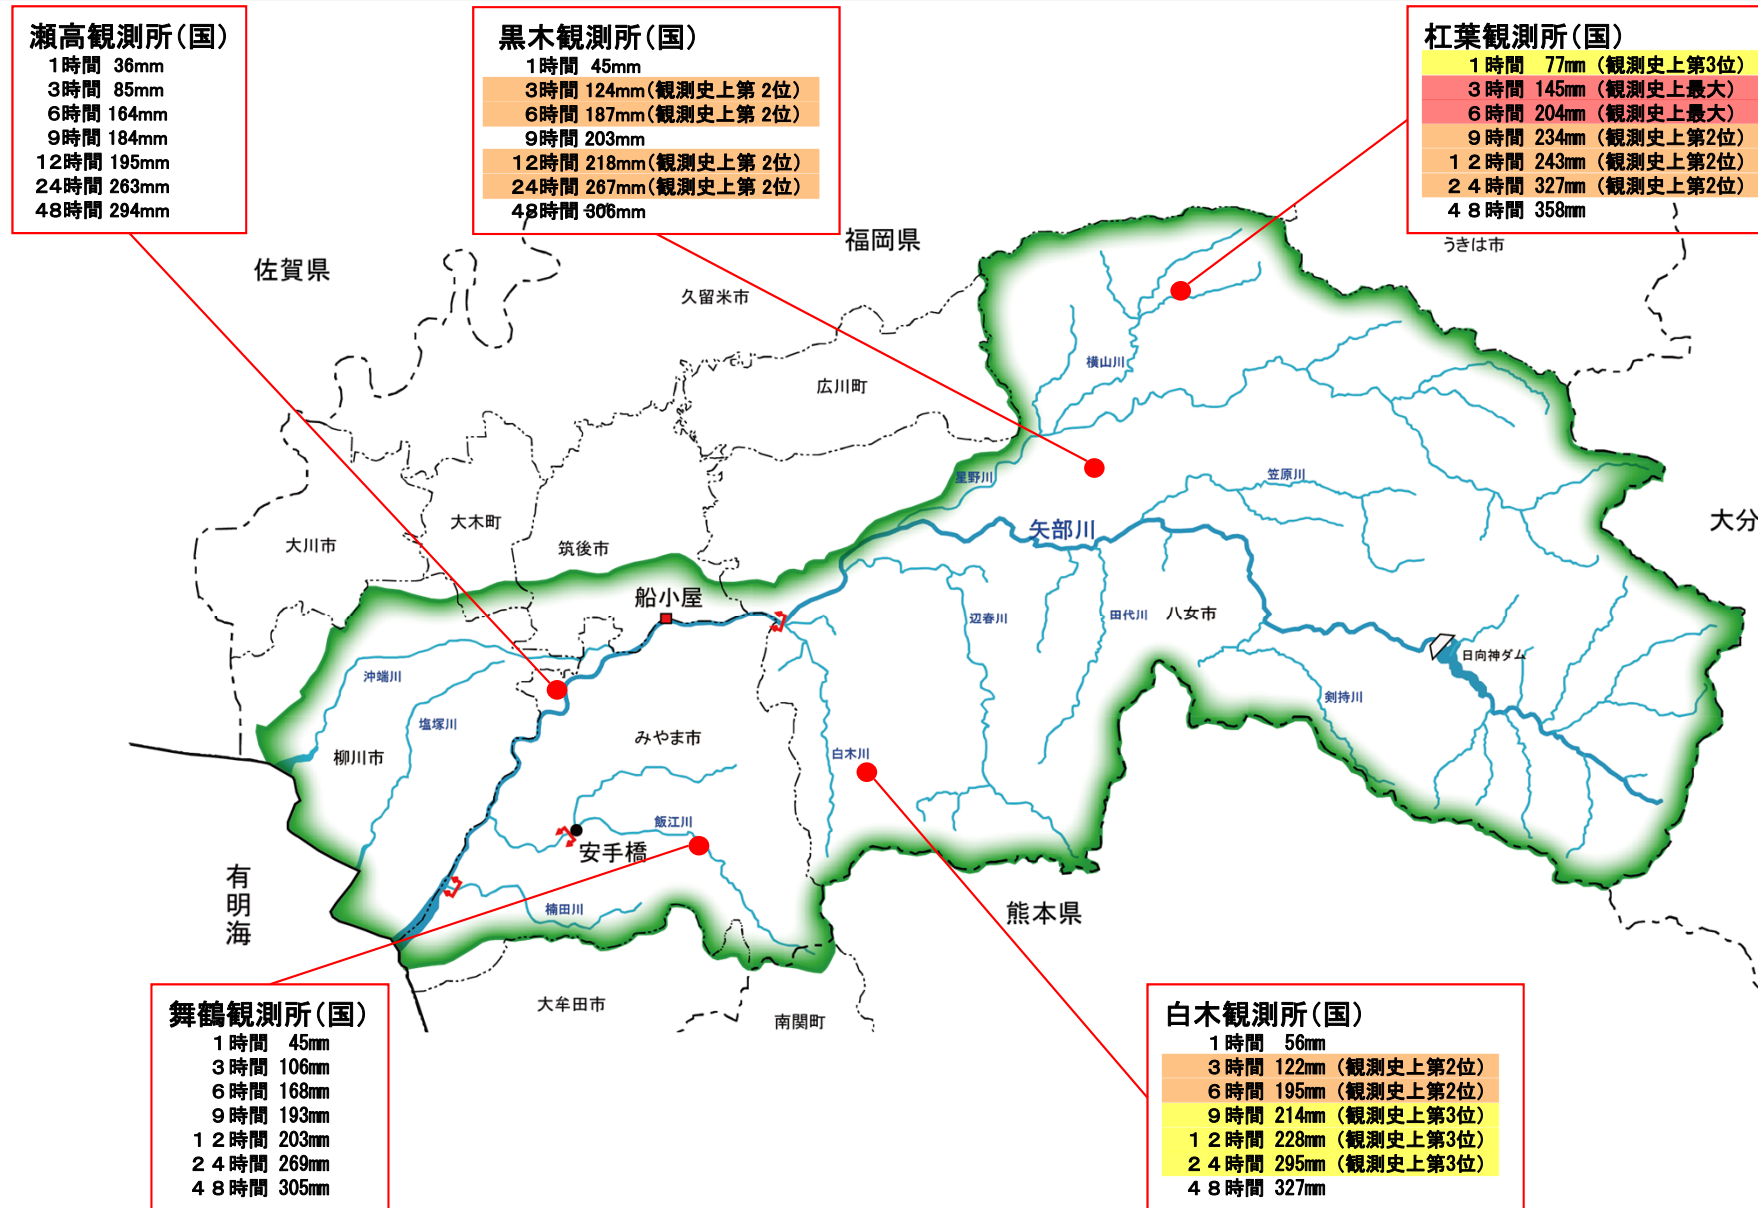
瀬高観測所(国)
1時間 36mm
3時間 85mm
6時間 164mm
9時間 184mm
12時間 195mm
24時間 263mm
48時間 294mm

黒木観測所(国)
1時間 45mm
3時間 124mm(観測史上第2位)
6時間 187mm(観測史上第2位)
9時間 203mm
12時間 218mm(観測史上第2位)
24時間 267mm(観測史上第2位)
48時間 306mm

杠葉観測所(国)
1時間 77mm (観測史上第3位)
3時間 145mm (観測史上最大)
6時間 204mm (観測史上最大)
9時間 234mm (観測史上第2位)
12時間 243mm (観測史上第2位)
24時間 327mm (観測史上第2位)
48時間 358mm

うきは市
福岡県
佐賀県
久留米市
横山川
広川町
星野川
笠原川
大分
矢部川
大木町
大川市
筑後市
船小屋
八女市
辺春川
田代川
日向神ダム
沖端川
剣持川
塩塚川
柳川市
みやま市
白木川
飯江川
安手橋
有明海
楠田川
熊本県
大牟田市
南関町

舞鶴観測所(国)
1時間 45mm
3時間 106mm
6時間 168mm
9時間 193mm
12時間 203mm
24時間 269mm
48時間 305mm

白木観測所(国)
1時間 56mm
3時間 122mm (観測史上第2位)
6時間 195mm (観測史上第2位)
9時間 214mm (観測史上第3位)
12時間 228mm (観測史上第3位)
24時間 295mm (観測史上第3位)
48時間 327mm